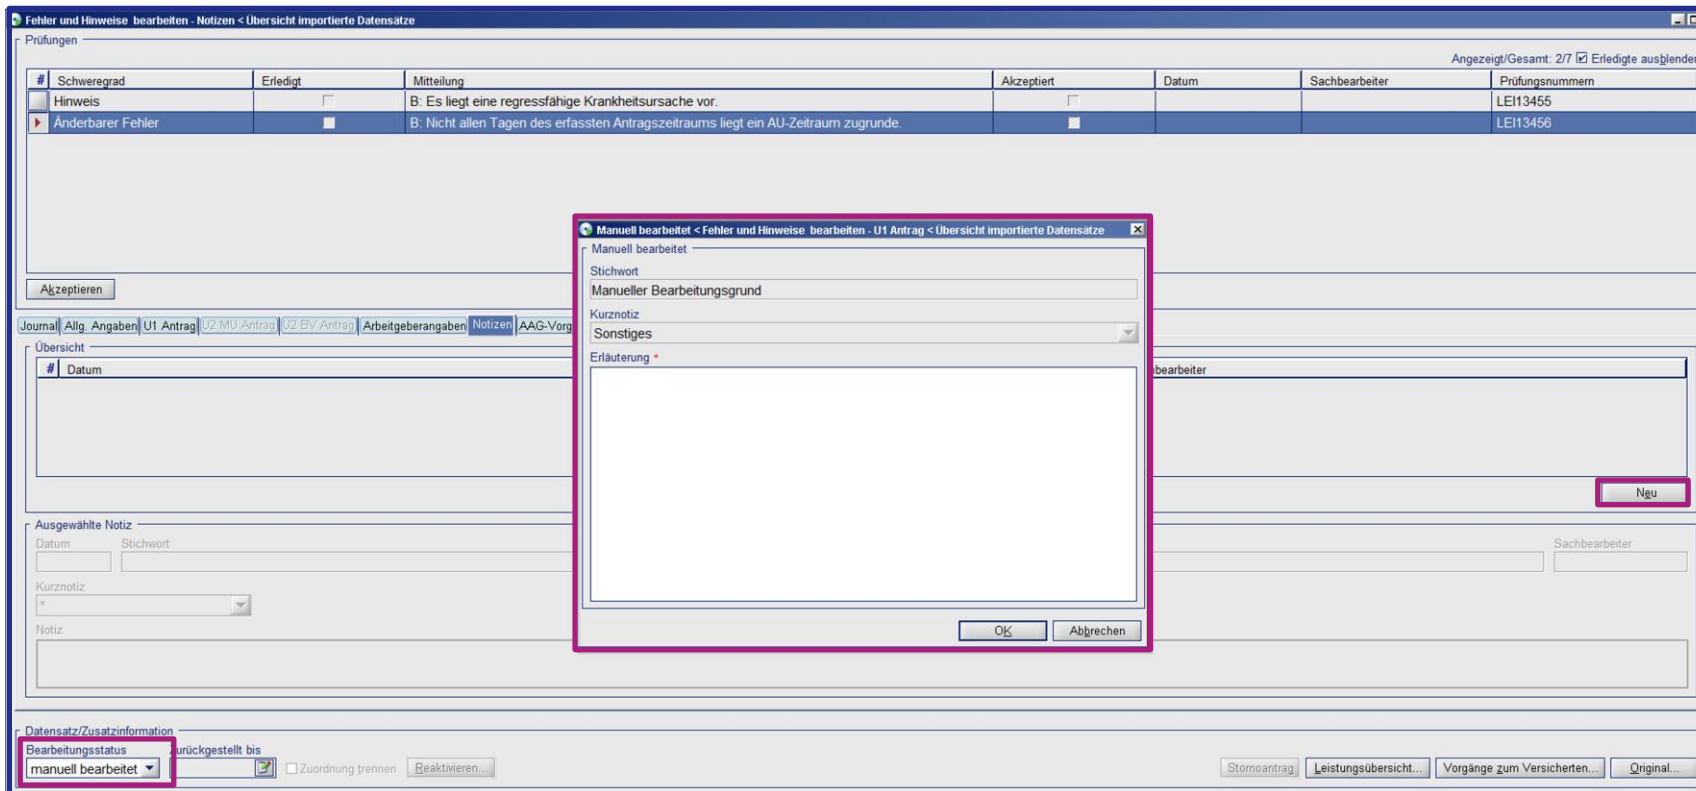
Fehler und Hinweise bearbeiten - Notizen < Übersicht importierte Datensätze

Prüfungen

Angezeigt/Gesamt: 2/7 ☑ Erledigte ausblenden

| # | Schweregrad | Erledigt | Mitteilung | Akzeptiert | Datum | Sachbearbeiter | Prüfungsnummern |
|---|---|---|---|---|---|---|---|
| | Hinweis | ☐ | B: Es liegt eine regressfähige Krankheitsursache vor. | ☐ | | | LEI13455 |
| ▶ | Änderbarer Fehler | ☐ | B: Nicht allen Tagen des erfassten Antragszeitraums liegt ein AU-Zeitraum zugrunde. | ☐ | | | LEI13456 |

Akzeptieren

Journal | Allg. Angaben | U1 Antrag | U2 MU Antrag | U2 BV Antrag | Arbeitgeberangaben | Notizen | AAG-Vorg

Übersicht

| # | Datum | bearbeiter |
|---|---|---|

Neu

Ausgewählte Notiz

Datum Stichwort Sachbearbeiter

Kurznotiz

*

Notiz

Manuell bearbeitet < Fehler und Hinweise bearbeiten - U1 Antrag < Übersicht importierte Datensätze

Manuell bearbeitet

Stichwort

Manueller Bearbeitungsgrund

Kurznotiz

Sonstiges

Erläuterung *

OK Abbrechen

Datensatz/Zusatzinformation

Bearbeitungsstatus

manuell bearbeitet

zurückgestellt bis

☐ Zuordnung trennen Reaktivieren...

Stornoantrag Leistungsübersicht... Vorgänge zum Versicherten... Original...